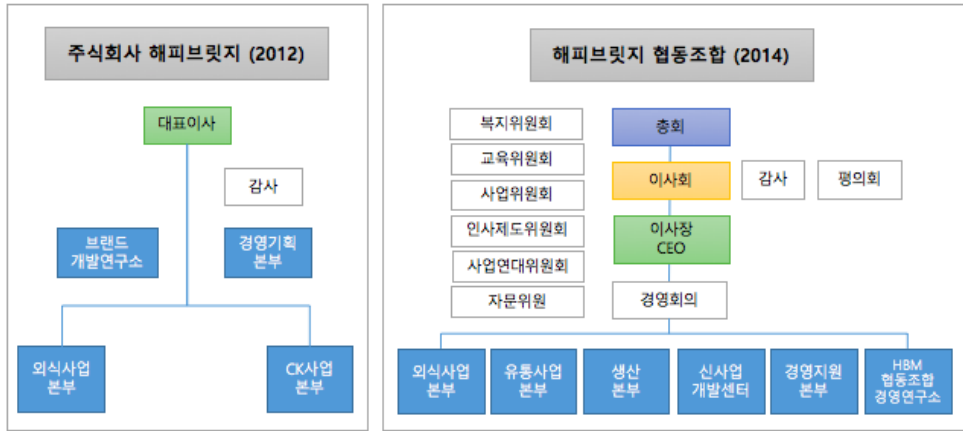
주식회사 해피브릿지 (2012)

대표이사

감사

브랜드 개발연구소

경영기획 본부

외식사업 본부

CK사업 본부

해피브릿지 협동조합 (2014)

복지위원회

교육위원회

사업위원회

인사제도위원회

사업연대위원회

자문위원

총회

이사회

이사장 CEO

경영회의

감사

평의회

외식사업 본부

유통사업 본부

생산 본부

신사업 개발센터

경영지원 본부

HBM 협동조합 경영연구소